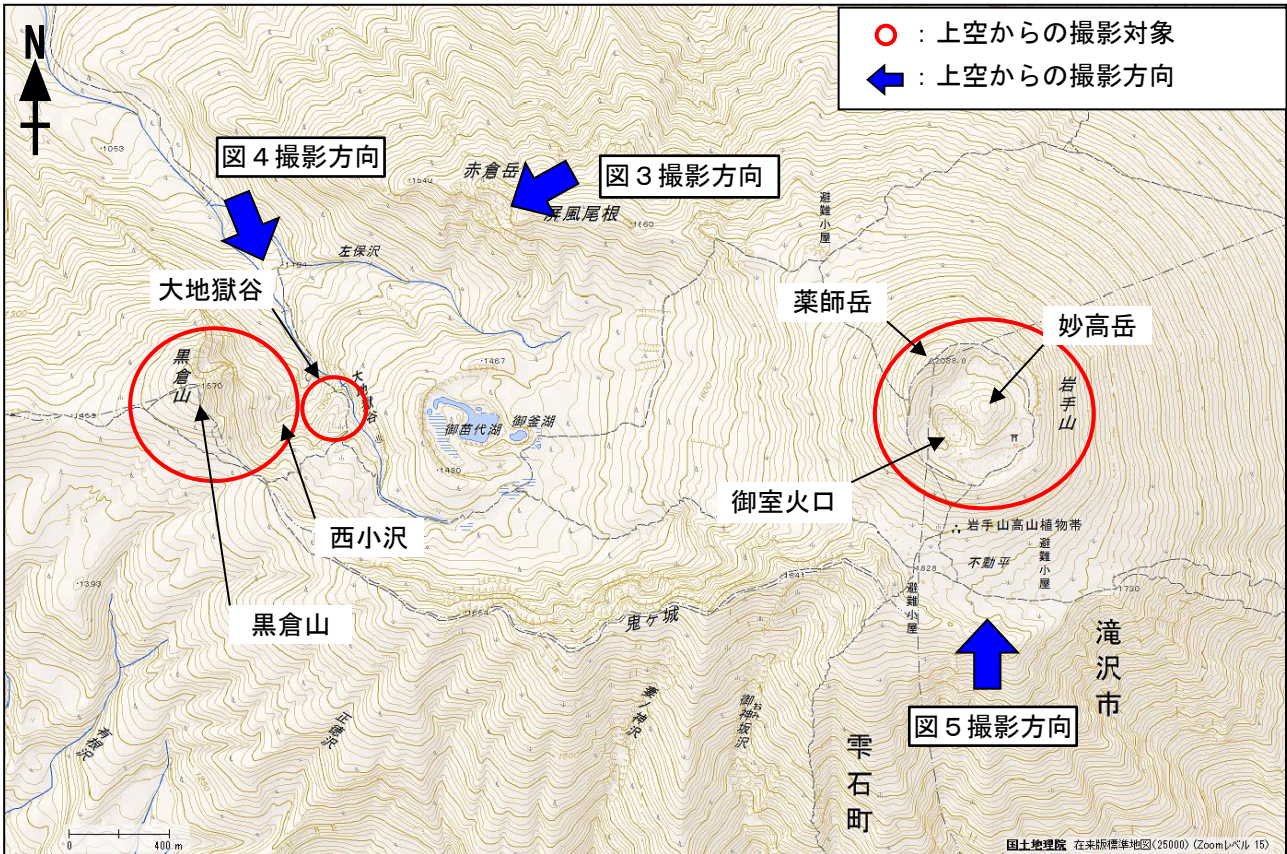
N

○：上空からの撮影対象
：上空からの撮影方向

図４撮影方向

赤倉岳

図３撮影方向

屏風尾根

避難小屋

左保沢

大地獄谷

大地獄谷

黒倉山

・1467

御苗代湖

御釜湖

薬師岳

妙高岳

岩手山

御室火口

西小沢

岩手山高山植物帯

避難小屋

不動平

避難小屋

鬼ヶ城

黒倉山

滝沢市

図５撮影方向

雫石町

有根沢

正徳沢

御神坂沢

0　400 m

国土地理院　在来版標準地図(25000) (Zoomレベル 15)